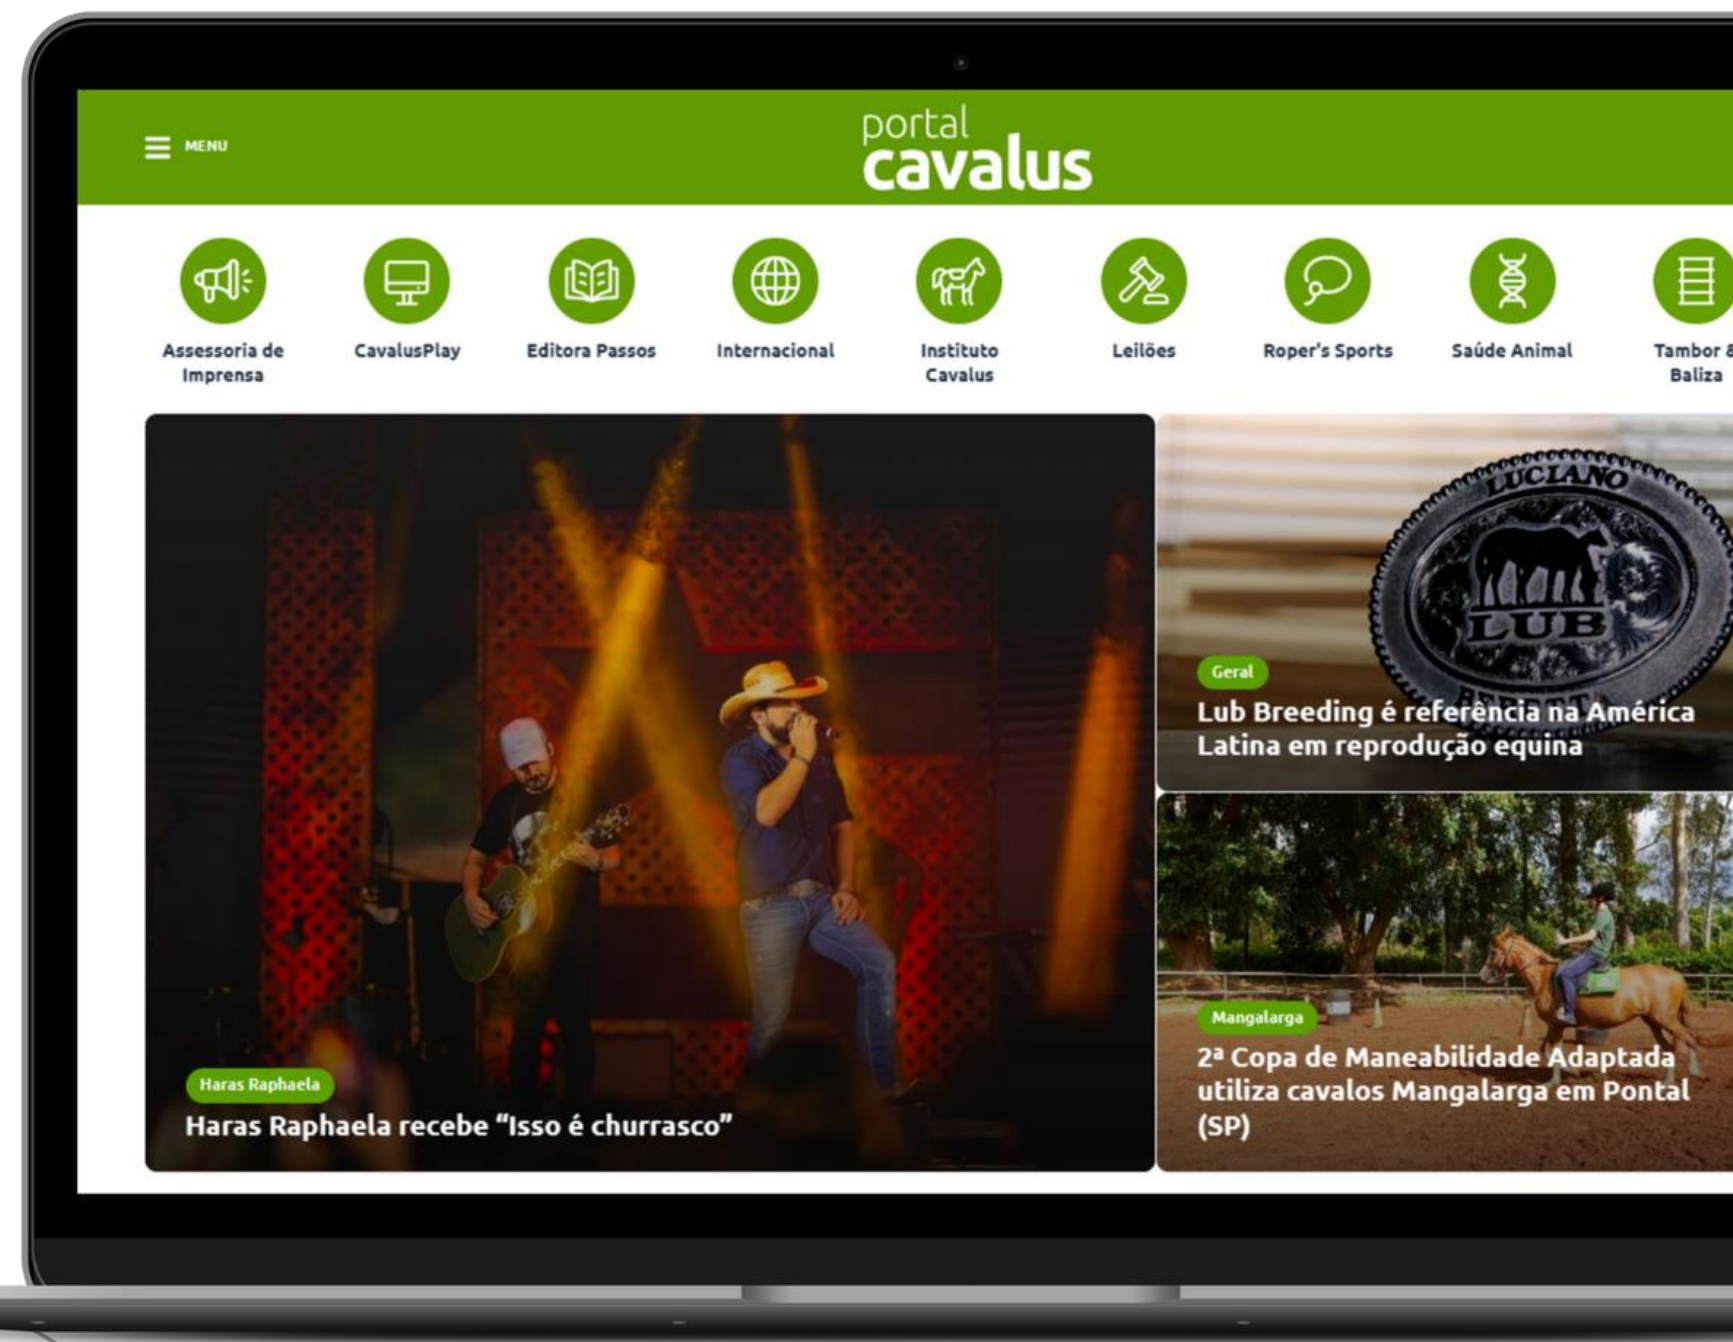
MENU

portal
cavalus

Assessoria de Imprensa

CavalusPlay

Editora Passos

Internacional

Instituto Cavalus

Leilões

Roper's Sports

Saúde Animal

Tambor & Baliza

Haras Raphaela

Haras Raphaela recebe "Isso é churrasco"

LUCIANO

LUB

Geral

Lub Breeding é referência na América Latina em reprodução equina

Mangalarga

2ª Copa de Maneabilidade Adaptada utiliza cavalos Mangalarga em Pontal (SP)